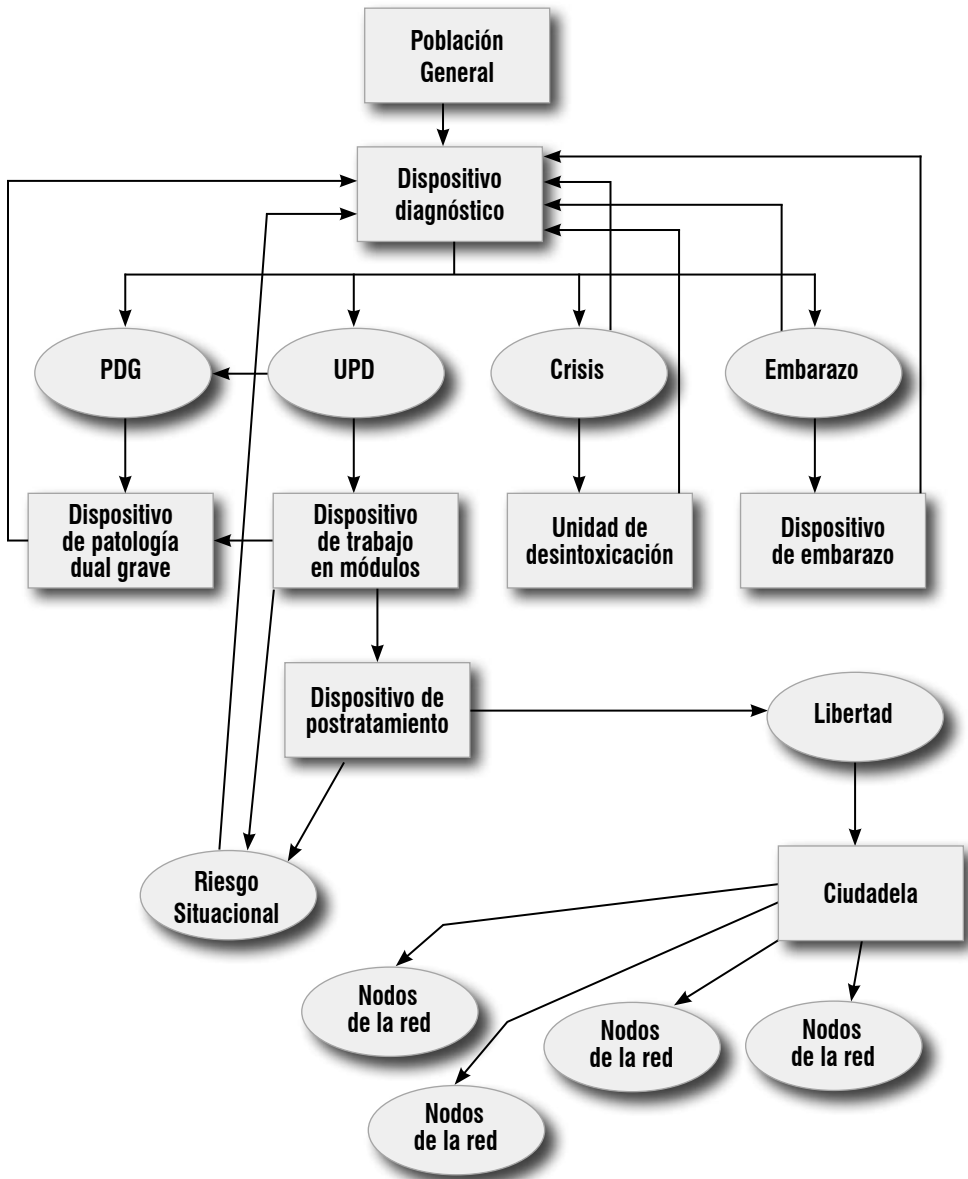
Población General

Dispositivo diagnóstico

PDG

UPD

Crisis

Embarazo

Dispositivo de patología dual grave

Dispositivo de trabajo en módulos

Unidad de desintoxicación

Dispositivo de embarazo

Dispositivo de postratamiento

Libertad

Riesgo Situacional

Ciudadela

Nodos de la red

Nodos de la red

Nodos de la red

Nodos de la red